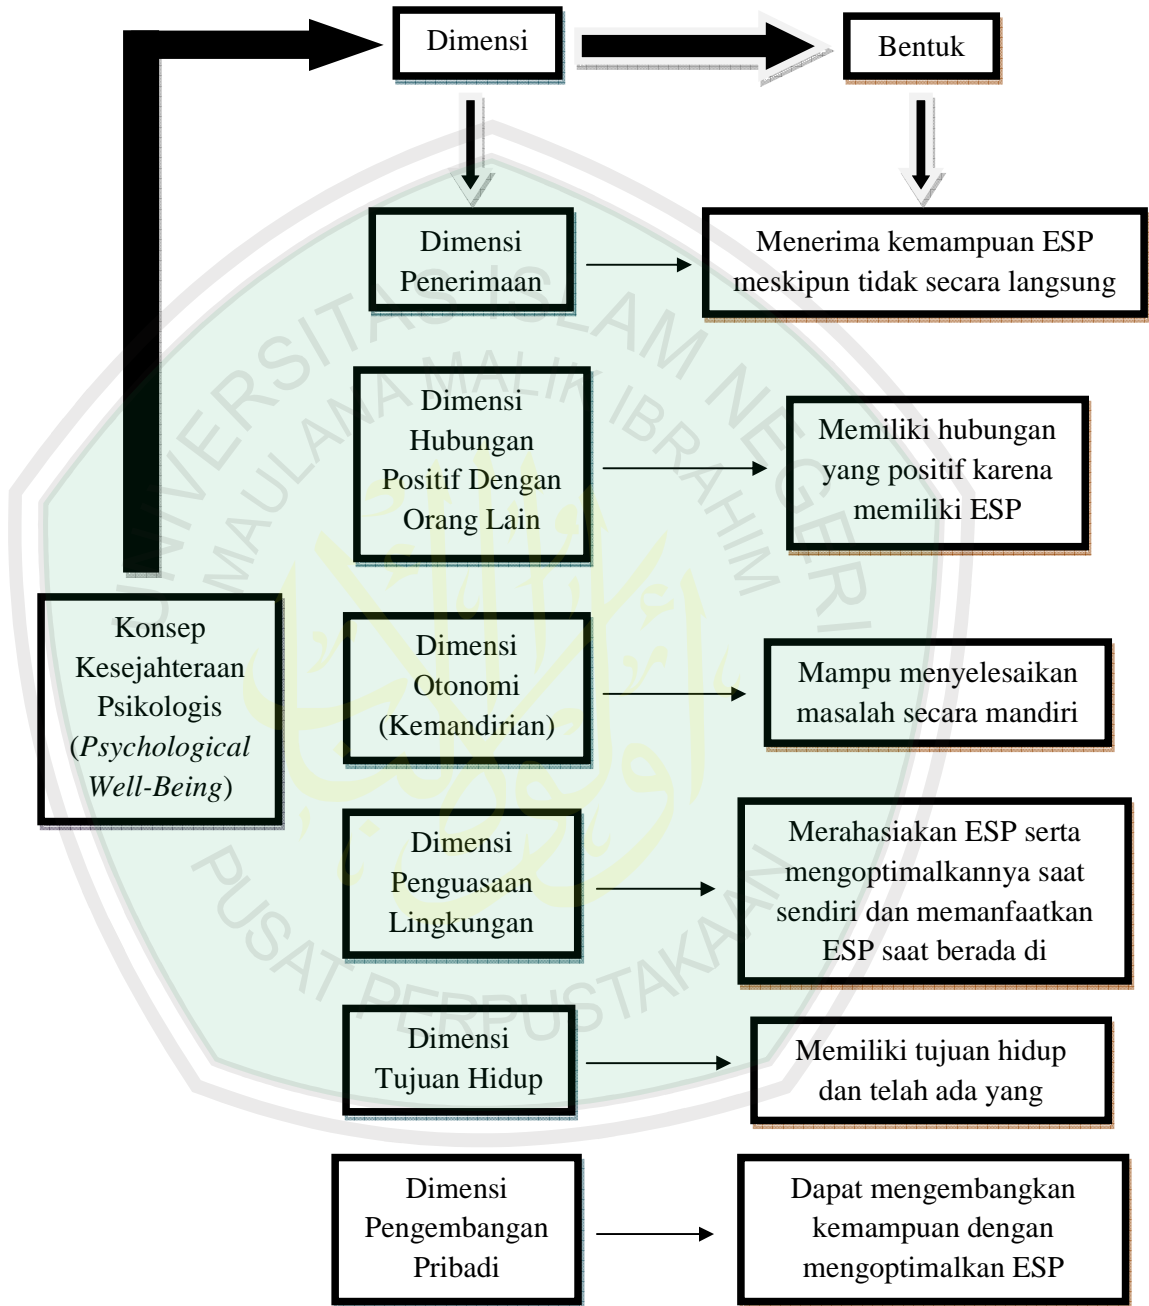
Dimensi

Bentuk

Dimensi Penerimaan

Menerima kemampuan ESP meskipun tidak secara langsung

Dimensi Hubungan Positif Dengan Orang Lain

Memiliki hubungan yang positif karena memiliki ESP

Konsep Kesejahteraan Psikologis (*Psychological Well-Being*)

Dimensi Otonomi (Kemandirian)

Mampu menyelesaikan masalah secara mandiri

Dimensi Penguasaan Lingkungan

Merahasiakan ESP serta mengoptimalkannya saat sendiri dan memanfaatkan ESP saat berada di

Dimensi Tujuan Hidup

Memiliki tujuan hidup dan telah ada yang

Dimensi Pengembangan Pribadi

Dapat mengembangkan kemampuan dengan mengoptimalkan ESP

UNIVERSITAS ISLAM NEGERI MAULANA MALIK IBRAHIM PUSAT PERPUSTAKAAN